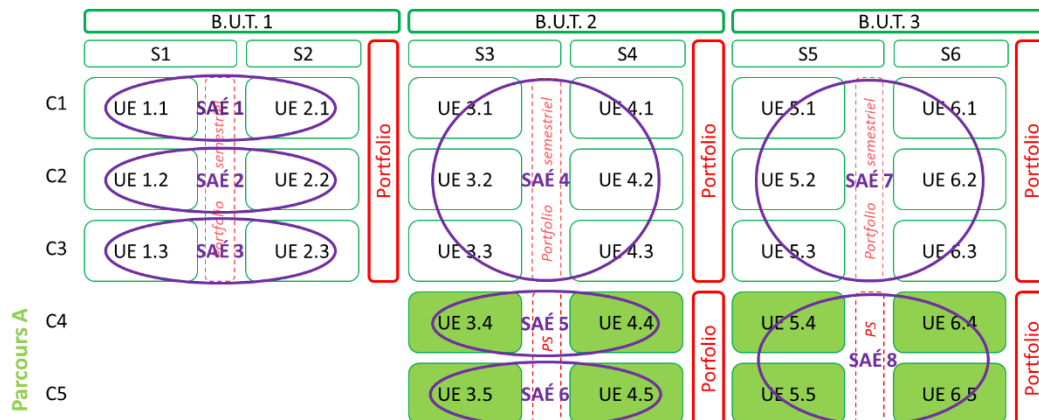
B.U.T. 1
B.U.T. 2
B.U.T. 3

S1
S2
S3
S4
S5
S6

C1
C2
C3
C4
C5

Parcours A

UE 1.1
SAÉ 1
UE 2.1
UE 1.2
SAÉ 2
UE 2.2
UE 1.3
SAÉ 3
UE 2.3
Portfolio semestriel
Portfolio

UE 3.1
UE 4.1
UE 3.2
SAÉ 4
UE 4.2
UE 3.3
UE 4.3
Portfolio semestriel
Portfolio

UE 5.1
UE 6.1
UE 5.2
SAÉ 7
UE 6.2
UE 5.3
UE 6.3
Portfolio semestriel
Portfolio

UE 3.4
SAÉ 5
UE 4.4
UE 3.5
SAÉ 6
UE 4.5
PS
Portfolio

UE 5.4
UE 6.4
PS
SAÉ 8
UE 5.5
UE 6.5
Portfolio